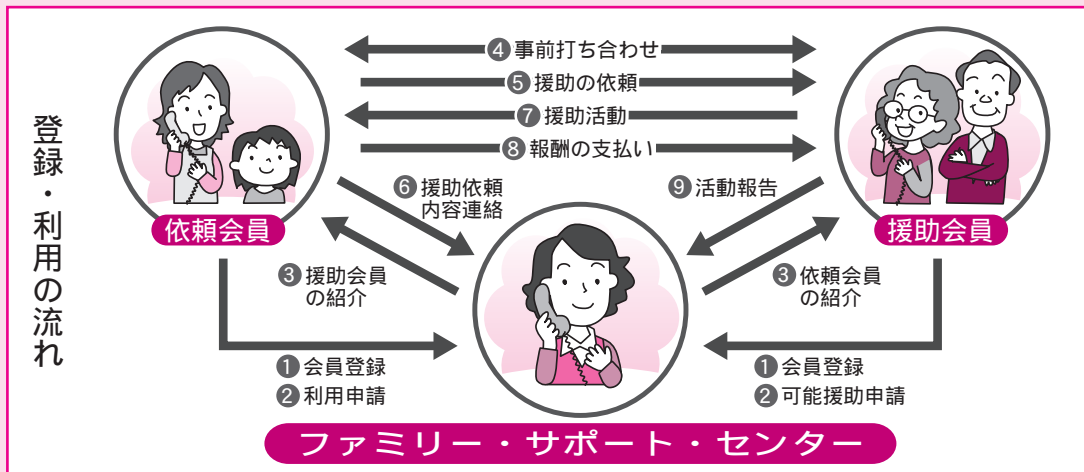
登録・利用の流れ

④事前打ち合わせ
⑤援助の依頼
⑦援助活動
⑧報酬の支払い

依頼会員

援助会員

⑥援助依頼内容連絡

⑨活動報告

③援助会員の紹介

③依頼会員の紹介

①会員登録
②利用申請

①会員登録
②可能援助申請

ファミリー・サポート・センター